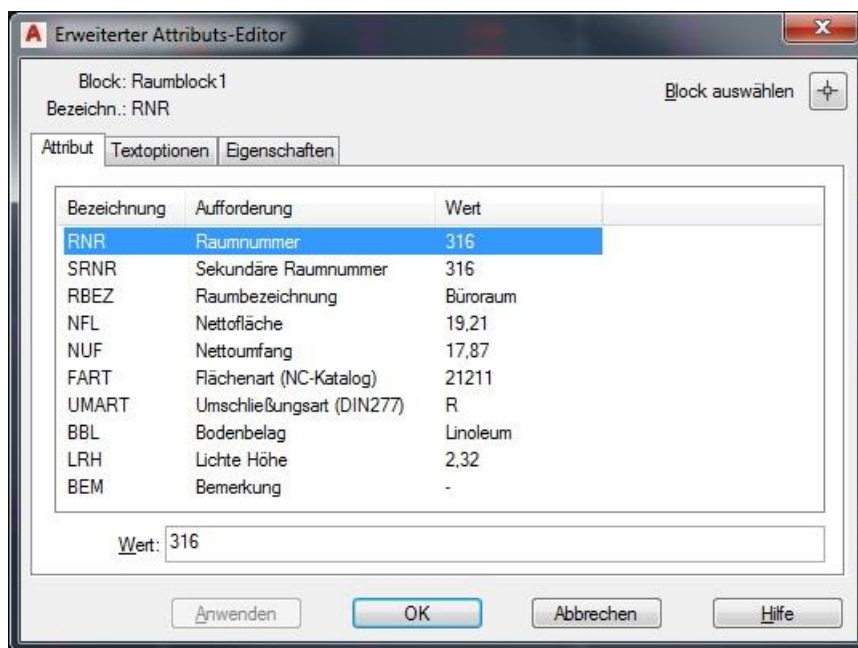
Erweiterter Attributs-Editor

Block: Raumblock1
Bezeichn.: RNR

Block auswählen

Attribut | Textoptionen | Eigenschaften

| Bezeichnung | Aufforderung | Wert |
|---|---|---|
| RNR | Raumnummer | 316 |
| SRNR | Sekundäre Raumnummer | 316 |
| RBEZ | Raumbezeichnung | Büroraum |
| NFL | Nettofläche | 19,21 |
| NUF | Nettoumfang | 17,87 |
| FART | Flächenart (NC-Katalog) | 21211 |
| UMART | Umschließungsart (DIN277) | R |
| BBL | Bodenbelag | Linoleum |
| LRH | Lichte Höhe | 2,32 |
| BEM | Bemerkung | - |

Wert: 316

Anwenden | OK | Abbrechen | Hilfe